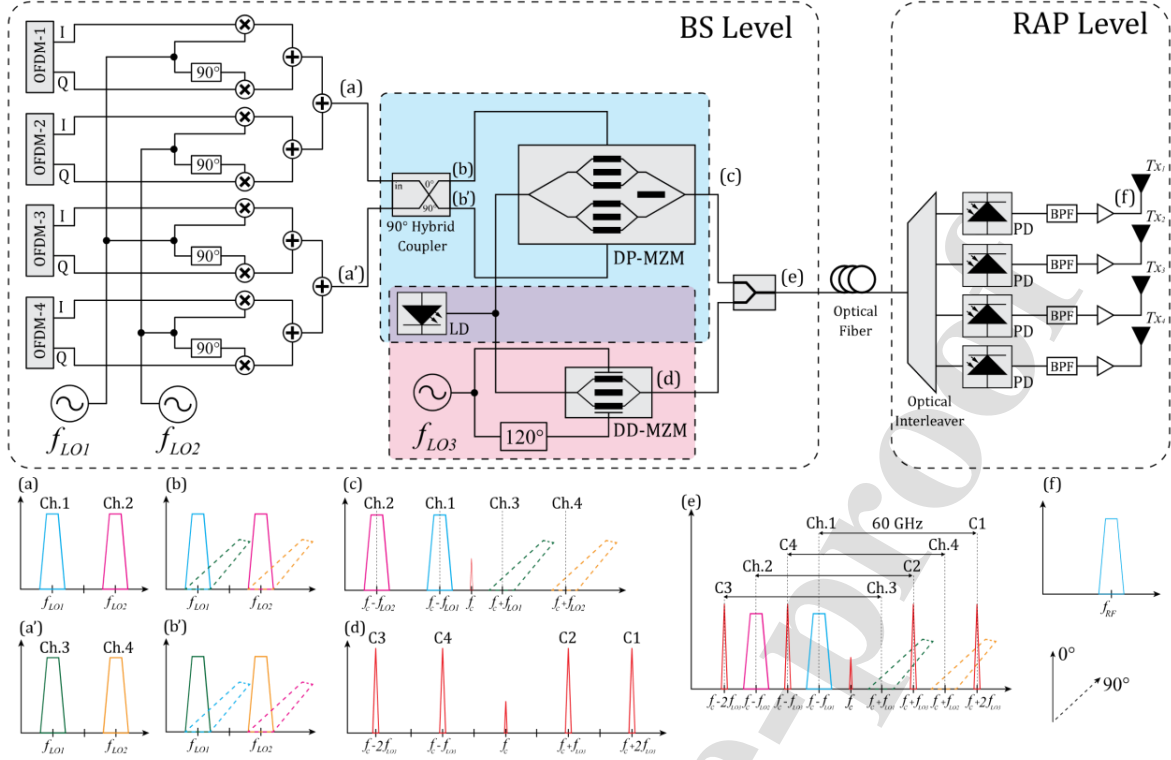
BS Level

RAP Level

OFDM-1
I
Q
OFDM-2
I
Q
OFDM-3
I
Q
OFDM-4
I
Q

90°
90°
90°
90°

(a)
(a')
(b)
(b')
in
0°
90°
90° Hybrid Coupler

DP-MZM
(c)
(e)
LD
(d)
DD-MZM
120°

$f_{LO1}$
$f_{LO2}$
$f_{LO3}$

Optical Fiber
Optical Interleaver
PD
PD
PD
PD
BPF
BPF
BPF
BPF
(f)
$Tx_1$
$Tx_2$
$Tx_3$
$Tx_4$

(a)
Ch.1
Ch.2
$f_{LO1}$
$f_{LO2}$

(b)
$f_{LO1}$
$f_{LO2}$

(c)
Ch.2
Ch.1
Ch.3
Ch.4
$f_c$-$f_{LO2}$
$f_c$-$f_{LO1}$
$f_c$
$f_c$+$f_{LO1}$
$f_c$+$f_{LO2}$

(e)
Ch.1
60 GHz
C1
C4
Ch.4
Ch.2
C2
C3
Ch.3
$f_c$-2$f_{LO1}$
$f_c$-$f_{LO2}$
$f_c$-$f_{LO1}$
$f_c$-$f_{LO1}$
$f_c$
$f_c$+$f_{LO1}$
$f_c$+$f_{LO1}$
$f_c$+$f_{LO2}$
$f_c$+2$f_{LO1}$

(f)
$f_{RF}$

(a')
Ch.3
Ch.4
$f_{LO1}$
$f_{LO2}$

(b')
$f_{LO1}$
$f_{LO2}$

(d)
C3
C4
C2
C1
$f_c$-2$f_{LO1}$
$f_c$-$f_{LO1}$
$f_c$
$f_c$+$f_{LO1}$
$f_c$+2$f_{LO1}$

0°
90°